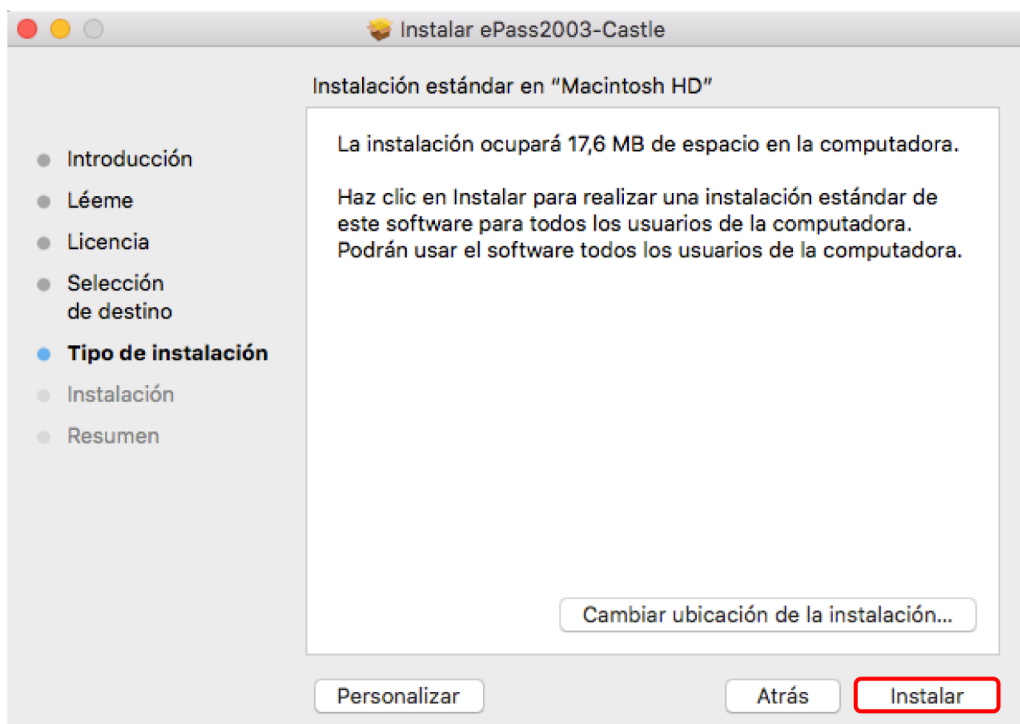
Instalar ePass2003-Castle

Instalación estándar en "Macintosh HD"

Introducción
Léeme
Licencia
Selección de destino
Tipo de instalación
Instalación
Resumen

La instalación ocupará 17,6 MB de espacio en la computadora.

Haz clic en Instalar para realizar una instalación estándar de este software para todos los usuarios de la computadora. Podrán usar el software todos los usuarios de la computadora.

Cambiar ubicación de la instalación...

Personalizar

Atrás

Instalar